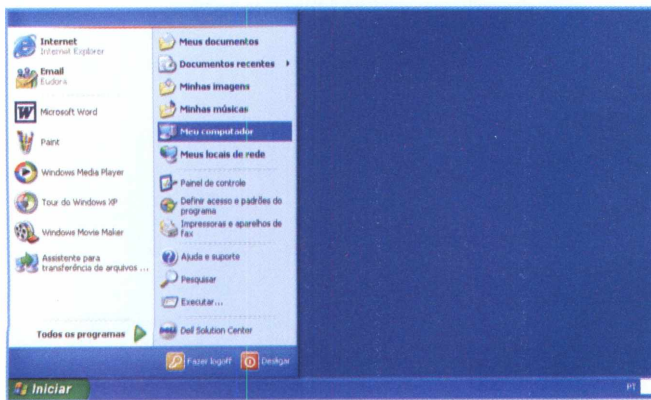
Internet
Internet Explorer

Email
Eudora

Microsoft Word

Paint

Windows Media Player

Tour do Windows XP

Windows Movie Maker

Assistente para transferência de arquivos ...

Todos os programas

Meus documentos

Documentos recentes

Minhas imagens

Minhas músicas

Meu computador

Meus locais de rede

Painel de controle

Definir acesso e padrões do programa

Impressoras e aparelhos de fax

Ajuda e suporte

Pesquisar

Executar...

Dell Solution Center

Fazer logoff

Desligar

Iniciar

PT